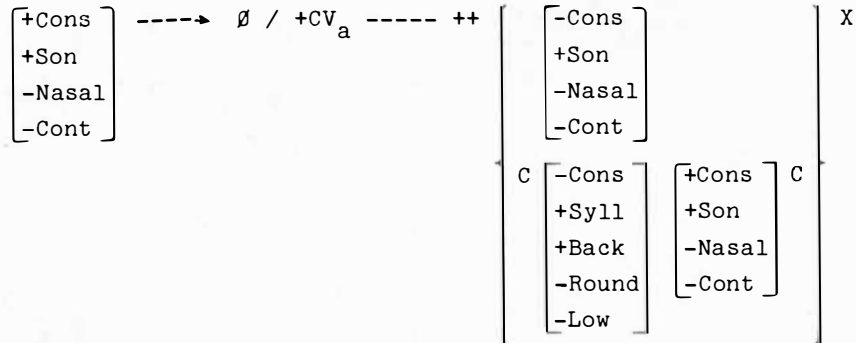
$\begin{bmatrix} \text{+Cons} \\ \text{+Son} \\ \text{-Nasal} \\ \text{-Cont} \end{bmatrix}$ ----→ Ø / +CV$_a$ ----- ++ $\left\{ \begin{matrix} \begin{bmatrix} \text{-Cons} \\ \text{+Son} \\ \text{-Nasal} \\ \text{-Cont} \end{bmatrix} \\ \text{C} \begin{bmatrix} \text{-Cons} \\ \text{+Syll} \\ \text{+Back} \\ \text{-Round} \\ \text{-Low} \end{bmatrix} \begin{bmatrix} \text{+Cons} \\ \text{+Son} \\ \text{-Nasal} \\ \text{-Cont} \end{bmatrix} \text{C} \end{matrix} \right\}$ X